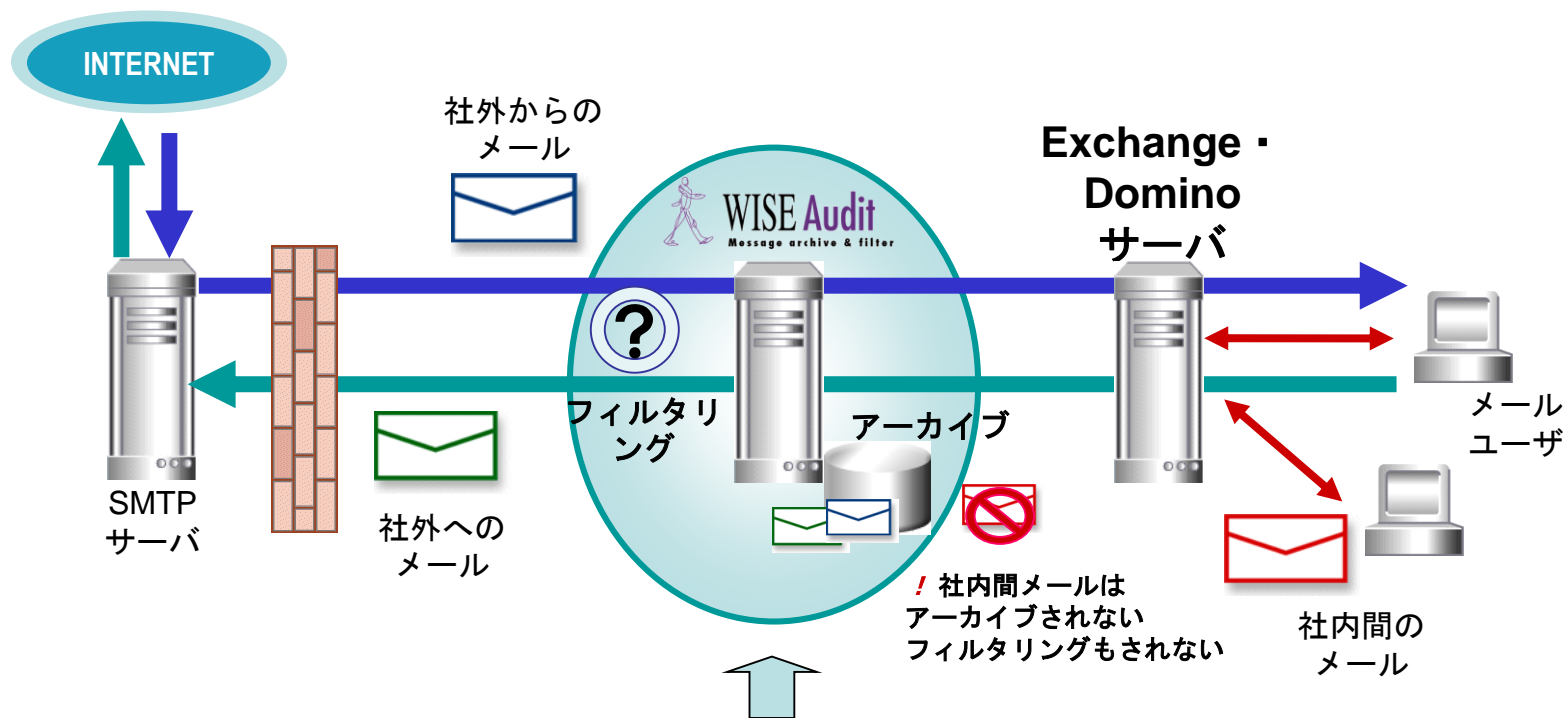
INTERNET

社外からのメール

WISE Audit
Message archive & filter

Exchange・Domino サーバ

フィルタリング

アーカイブ

メールユーザ

SMTP サーバ

社外へのメール

！社内間メールは
アーカイブされない
フィルタリングもされない

社内間のメール